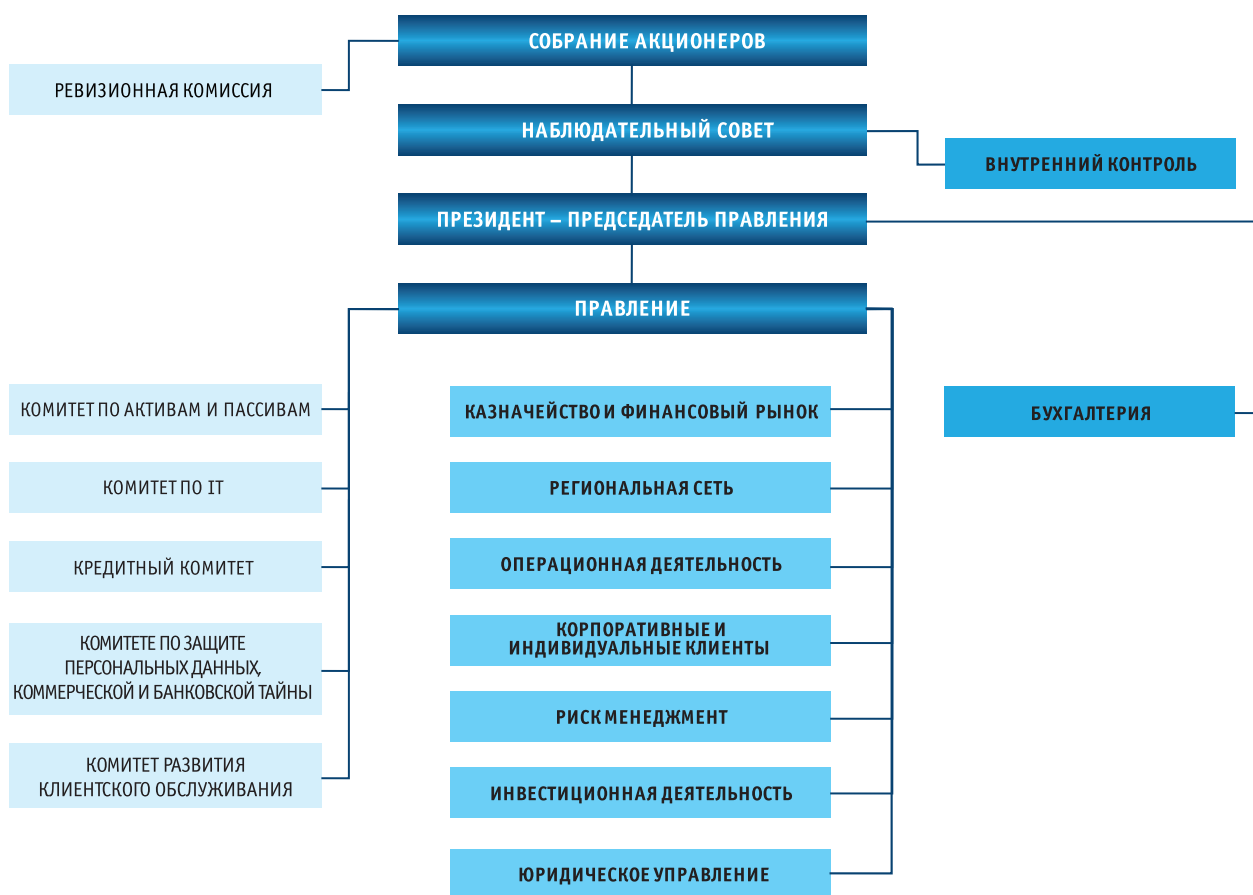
СОБРАНИЕ АКЦИОНЕРОВ

РЕВИЗИОННАЯ КОМИССИЯ

НАБЛЮДАТЕЛЬНЫЙ СОВЕТ

ВНУТРЕННИЙ КОНТРОЛЬ

ПРЕЗИДЕНТ – ПРЕДСЕДАТЕЛЬ ПРАВЛЕНИЯ

ПРАВЛЕНИЕ

КОМИТЕТ ПО АКТИВАМ И ПАССИВАМ

КОМИТЕТ ПО IT

КРЕДИТНЫЙ КОМИТЕТ

КОМИТЕТЕ ПО ЗАЩИТЕ ПЕРСОНАЛЬНЫХ ДАННЫХ, КОММЕРЧЕСКОЙ И БАНКОВСКОЙ ТАЙНЫ

КОМИТЕТ РАЗВИТИЯ КЛИЕНТСКОГО ОБСЛУЖИВАНИЯ

КАЗНАЧЕЙСТВО И ФИНАНСОВЫЙ РЫНОК

РЕГИОНАЛЬНАЯ СЕТЬ

ОПЕРАЦИОННАЯ ДЕЯТЕЛЬНОСТЬ

КОРПОРАТИВНЫЕ И ИНДИВИДУАЛЬНЫЕ КЛИЕНТЫ

РИСК МЕНЕДЖМЕНТ

ИНВЕСТИЦИОННАЯ ДЕЯТЕЛЬНОСТЬ

ЮРИДИЧЕСКОЕ УПРАВЛЕНИЕ

БУХГАЛТЕРИЯ